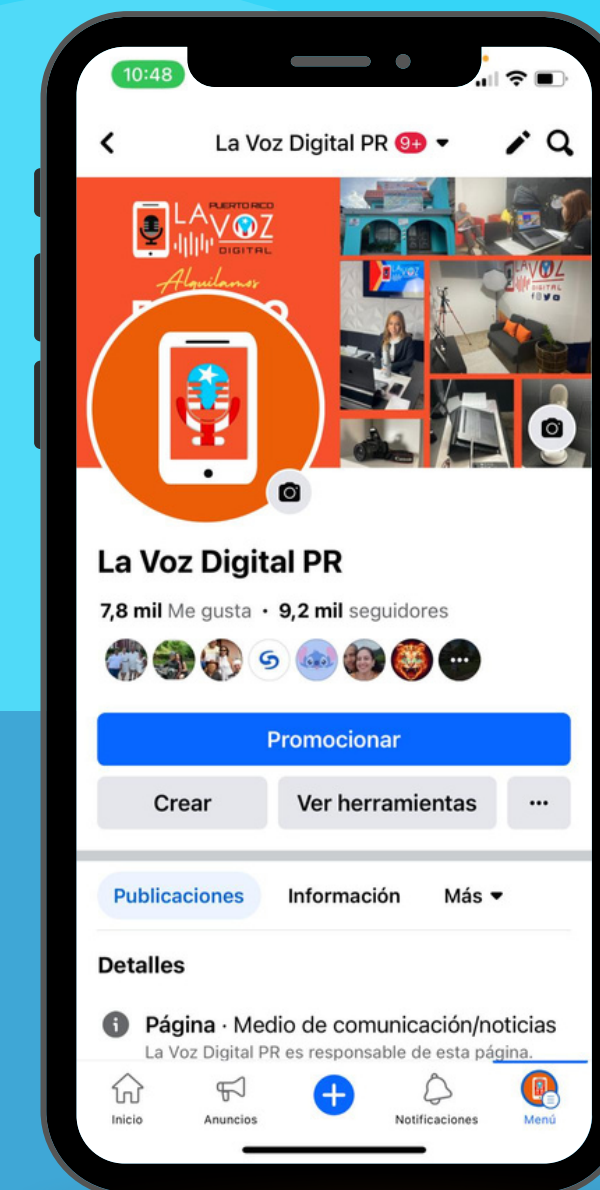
10:48

La Voz Digital PR 9+

PUERTO RICO
LA VOZ
DIGITAL
Alquilamos

LA VOZ

La Voz Digital PR

7,8 mil Me gusta · 9,2 mil seguidores

Promocionar

Crear

Ver herramientas

···

Publicaciones

Información

Más

Detalles

Página · Medio de comunicación/noticias
La Voz Digital PR es responsable de esta página.

Inicio

Anuncios

Notificaciones

Menú